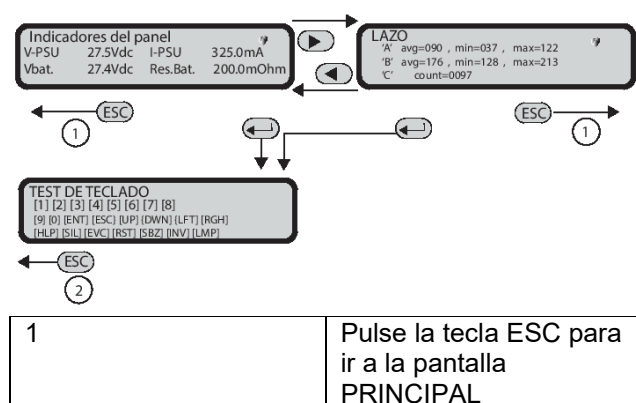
Indicadores del panel
V-PSU 27.5Vdc I-PSU 325.0mA
Vbat. 27.4Vdc Res.Bat. 200.0mOhm

LAZO
'A' avg=090 , min=037 , max=122
'B' avg=176 , min=128 , max=213
'C' count=0097

ESC
1

ESC
1

TEST DE TECLADO
[1] [2] [3] [4] [5] [6] [7] [8]
[9] [0] [ENT] [ESC] [UP] [DWN] [LFT] [RGH]
[HLP] [SIL] [EVC] [RST] [SBZ] [INV] [LMP]

ESC
2

| 1 | Pulse la tecla ESC para ir a la pantalla PRINCIPAL |
|---|---|